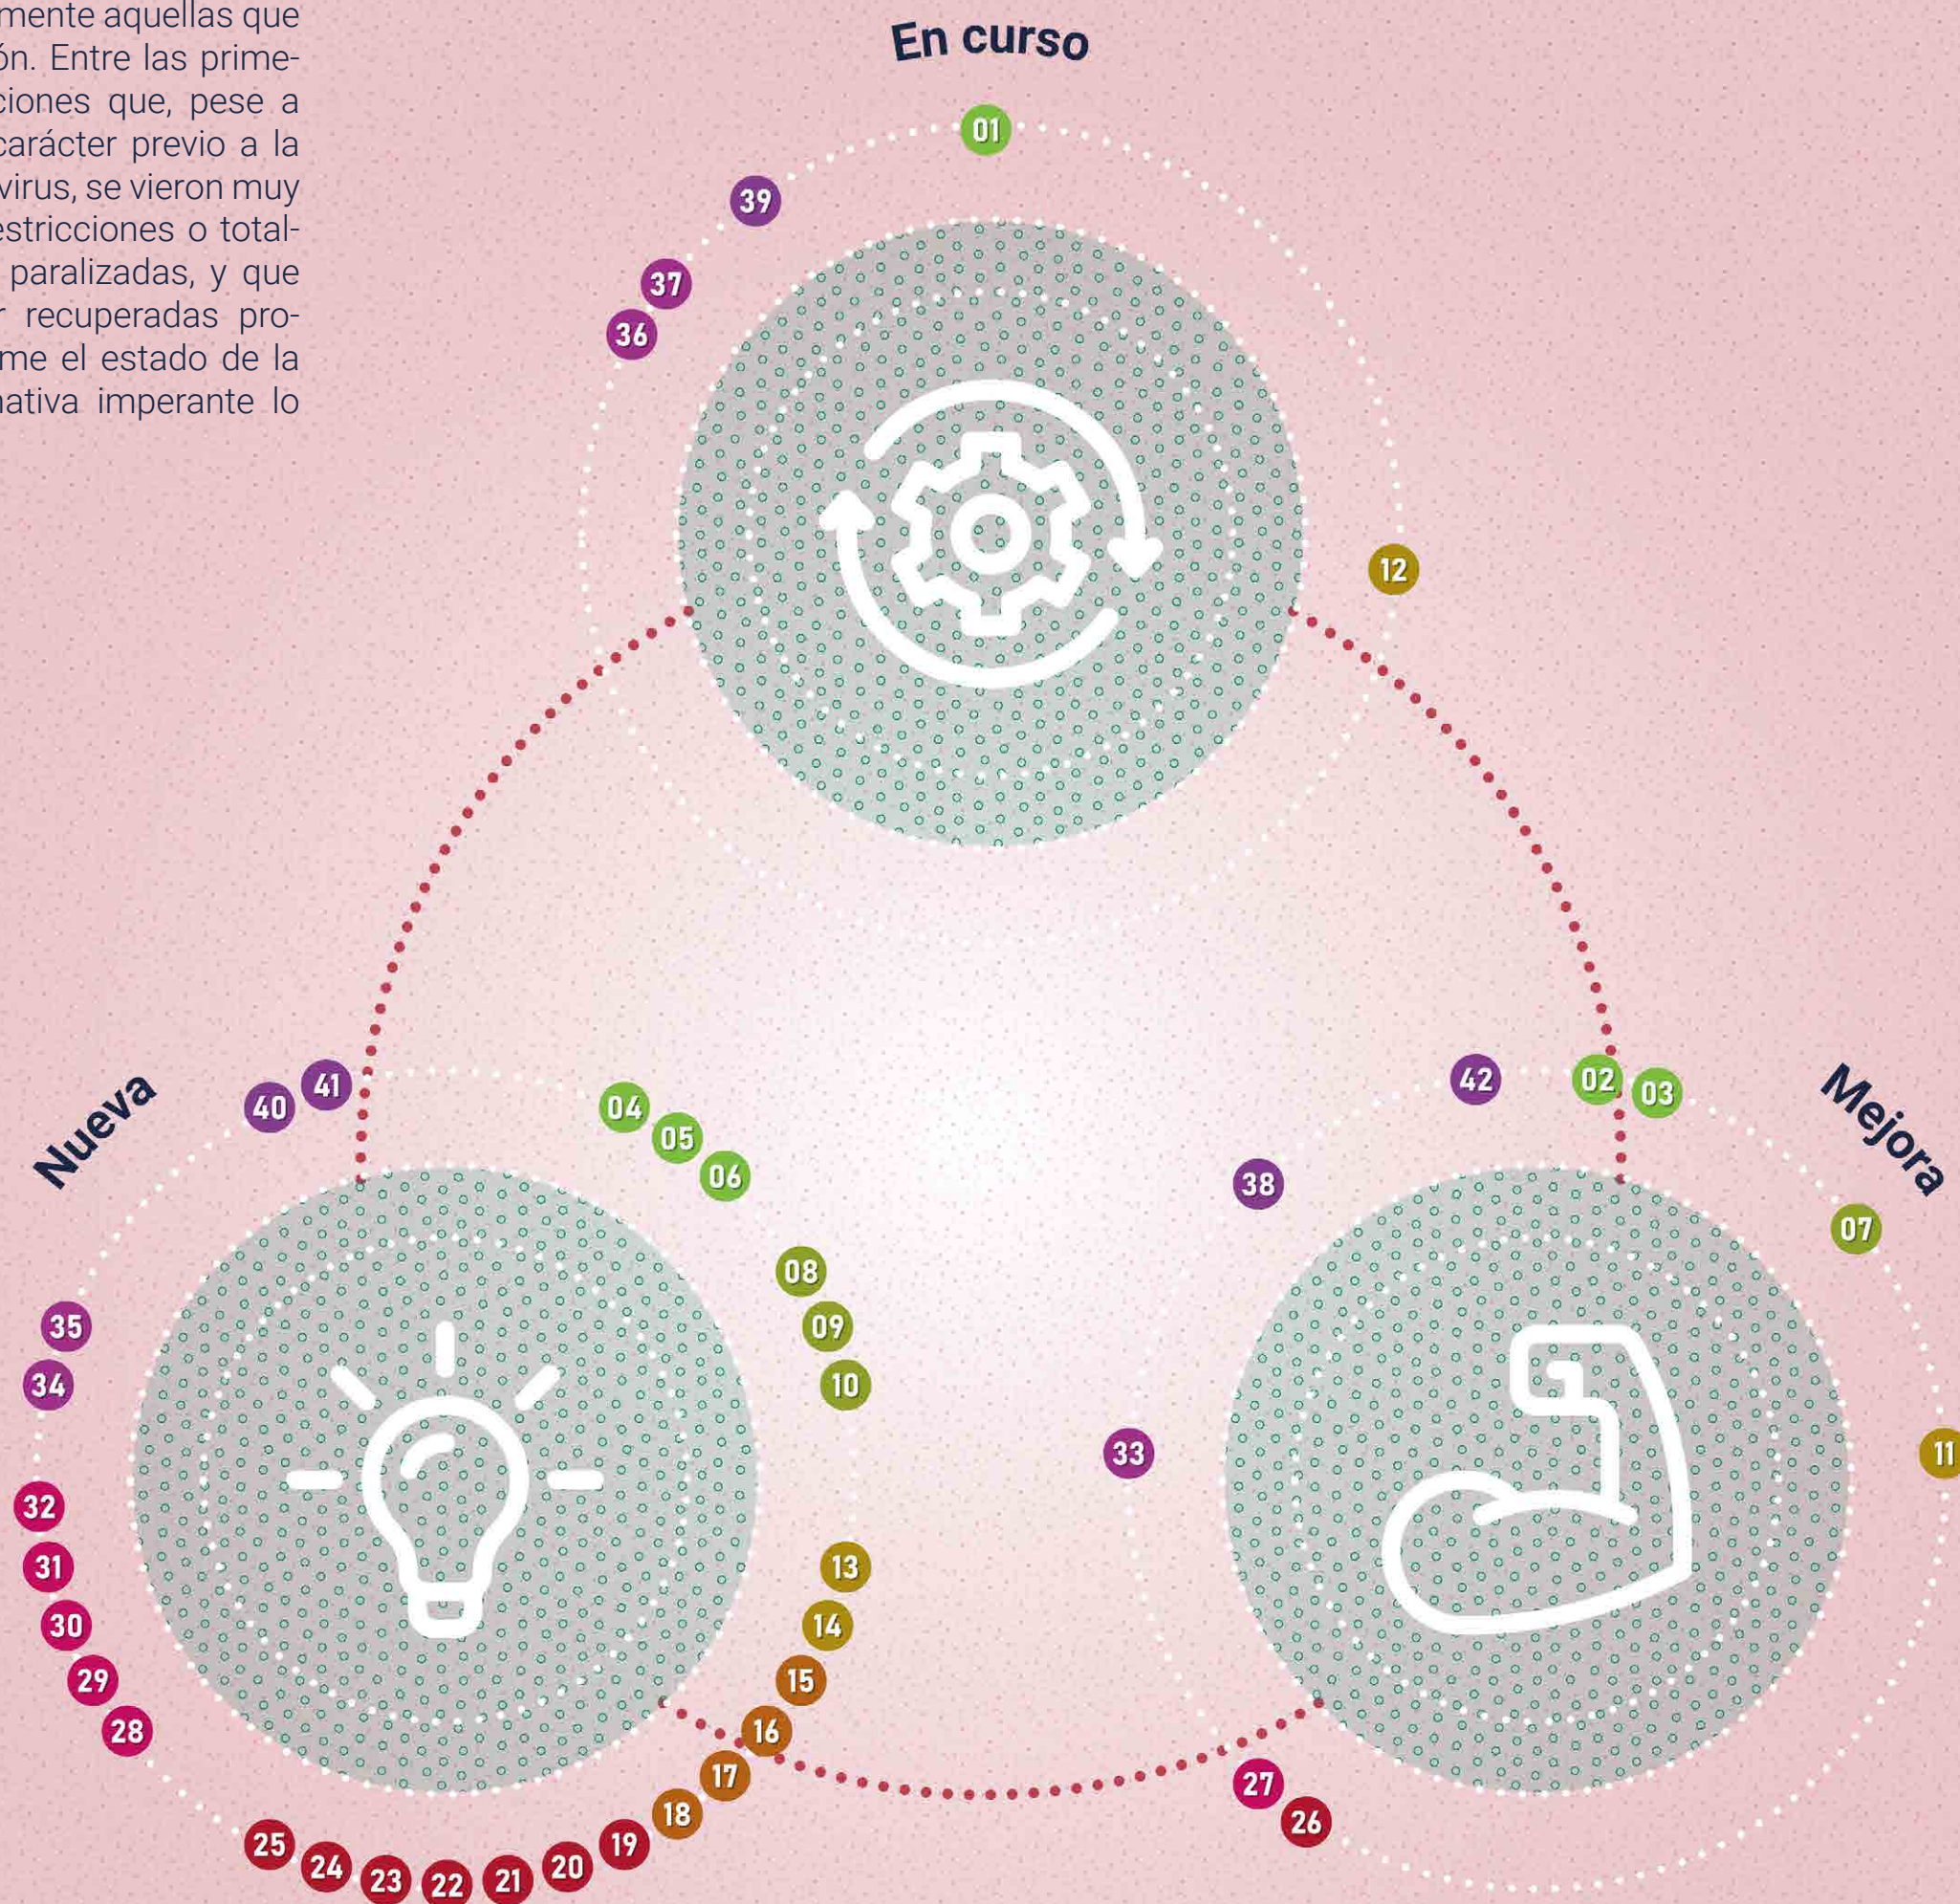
mente aquellas que ón. Entre las primeciones que, pese a carácter previo a la virus, se vieron muy estricciones o totalparalizadas, y que r recuperadas prome el estado de la nativa imperante lo

En curso

01

39

37

36

12

Nueva

40

41

04

05

06

08

09

10

35

34

32

31

30

29

28

13

14

15

16

17

18

19

20

21

22

23

24

25

Mejora

42

02

03

38

07

33

11

27

26